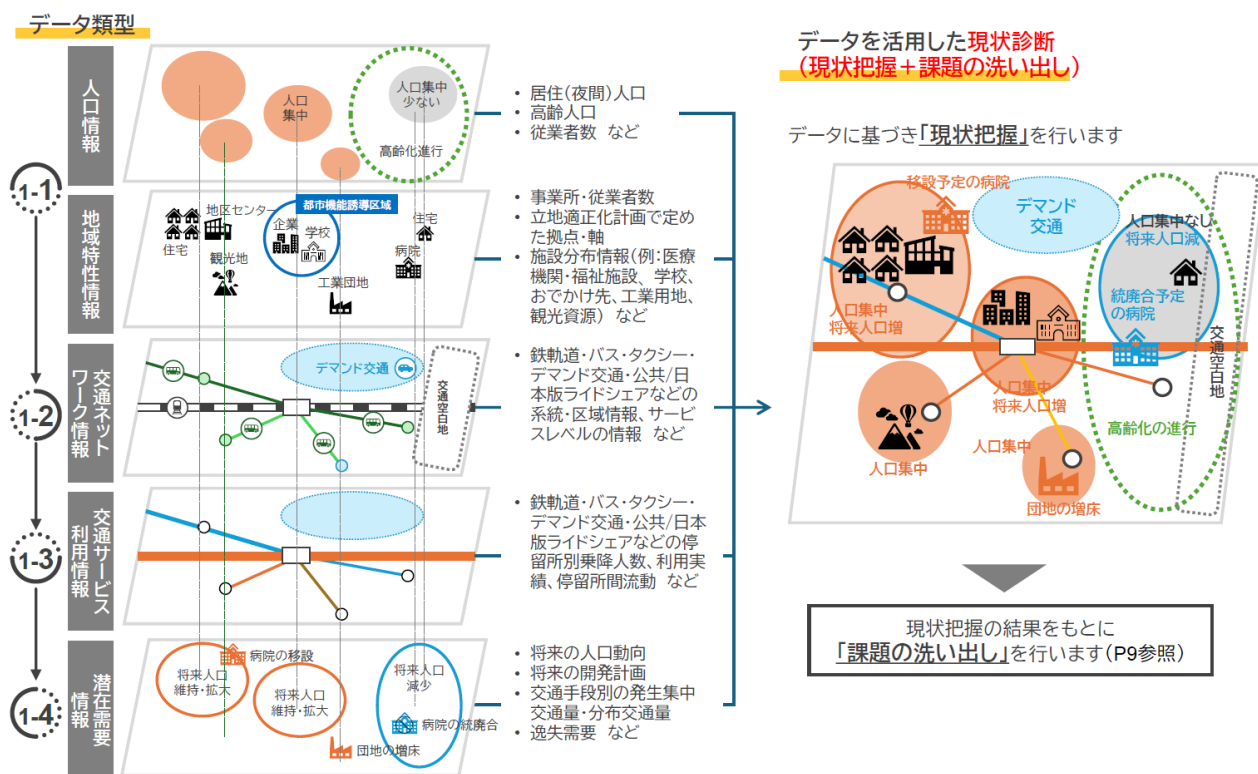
データ類型

1-1
人口情報

人口集中
人口集中 少ない
高齢化進行

・居住(夜間)人口
・高齢人口
・従業者数 など

地域特性情報

地区センター
都市機能誘導区域
企業
学校
住宅
住宅
観光地
病院
工業団地

・事業所・従業者数
・立地適正化計画で定めた拠点・軸
・施設分布情報(例:医療機関・福祉施設、学校、おでかけ先、工業用地、観光資源) など

1-2
交通ネットワーク情報

デマンド交通
交通空白地

・鉄軌道・バス・タクシー・デマンド交通・公共/日本版ライドシェアなどの系統・区域情報、サービスレベルの情報 など

1-3
交通サービス利用情報

・鉄軌道・バス・タクシー・デマンド交通・公共/日本版ライドシェアなどの停留所別乗降人数、利用実績、停留所間流動 など

1-4
潜在需要情報

病院の移設
将来人口 維持・拡大
将来人口 維持・拡大
将来人口 減少
病院の統廃合
団地の増床

・将来の人口動向
・将来の開発計画
・交通手段別の発生集中交通量・分布交通量
・逸失需要 など

データを活用した現状診断
(現状把握+課題の洗い出し)

データに基づき「現状把握」を行います

移設予定の病院
デマンド交通
人口集中なし
将来人口減
統廃合予定の病院
人口集中
将来人口増
交通空白地
人口集中
将来人口増
高齢化の進行
人口集中
人口集中
団地の増床

現状把握の結果をもとに
「課題の洗い出し」を行います(P9参照)